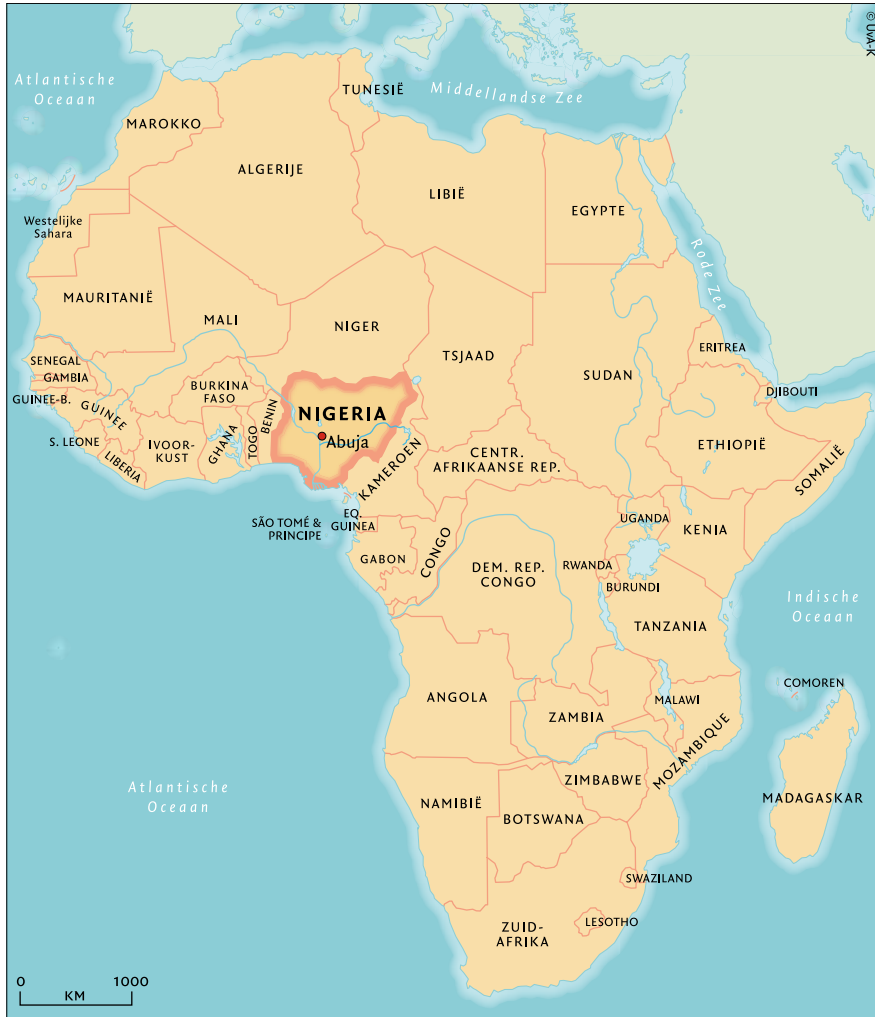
© UvA-K

Atlantische Oceaan

TUNESIË

Middellandse Zee

MAROKKO

ALGERIJE

LIBIË

EGYPTE

Westelijke Sahara

Rode Zee

MAURITANIË

MALI

NIGER

TSJAAD

SUDAN

ERITREA

SENEGAL

GAMBIA

GUINEE-B.

GUINEE

BURKINA FASO

BENIN

NIGERIA

Abuja

DJIBOUTI

S. LEONE

LIBERIA

IVOORKUST

GHANA

TOGO

KAMEROEN

CENTR. AFRIKAANSE REP.

ETHIOPIË

SOMALIË

SÃO TOMÉ & PRINCIPE

EQ. GUINEA

GABON

CONGO

DEM. REP. CONGO

UGANDA

KENIA

RWANDA

BURUNDI

Indische Oceaan

TANZANIA

COMOREN

ANGOLA

ZAMBIA

MALAWI

MOZAMBIQUE

Atlantische Oceaan

ZIMBABWE

MADAGASKAR

NAMIBIË

BOTSWANA

SWAZILAND

LESOTHO

ZUID-AFRIKA

0 KM 1000